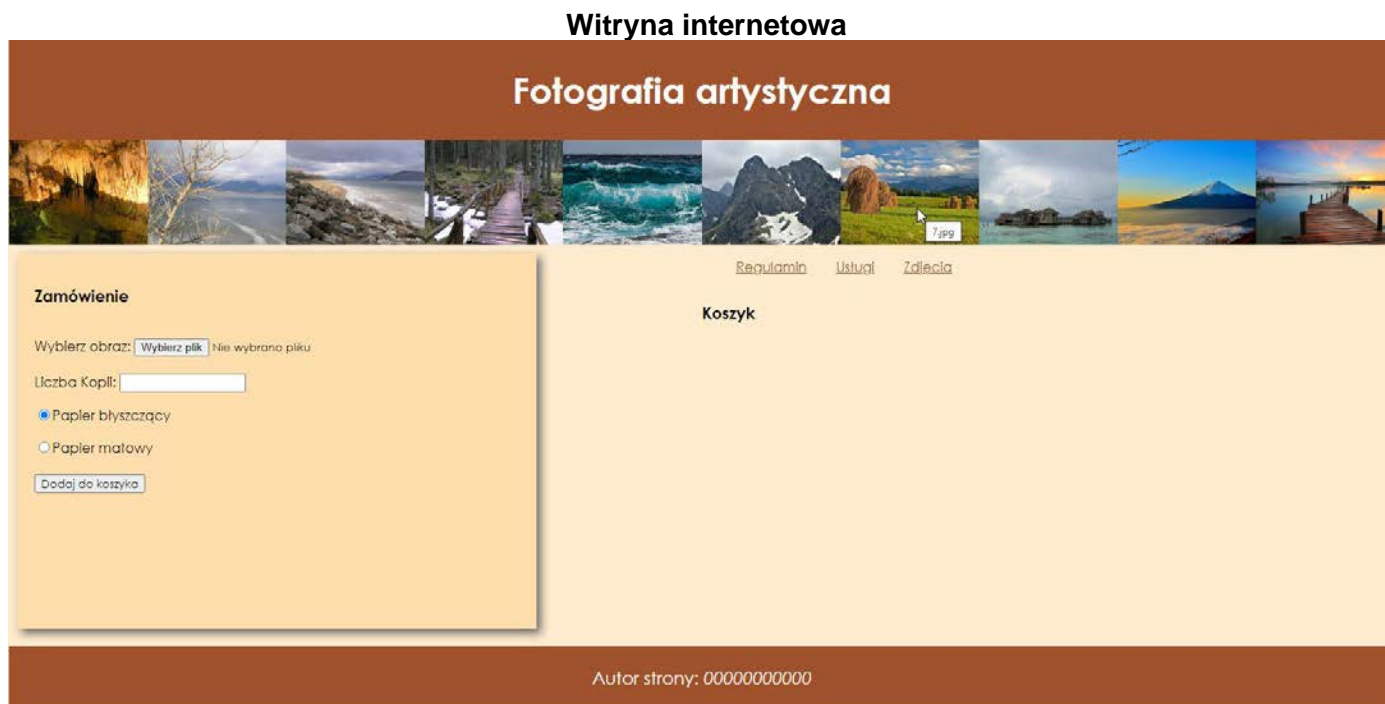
Witryna internetowa

Fotografia artystyczna

7.jpg

Regulamin Usługi Zdjęcia

Zamówienie

Wybierz obraz: Wybierz plik Nie wybrano pliku

Liczba Kopii:

Papier błyszczący

Papier matowy

Dodaj do koszyka

Koszyk

Autor strony: 00000000000